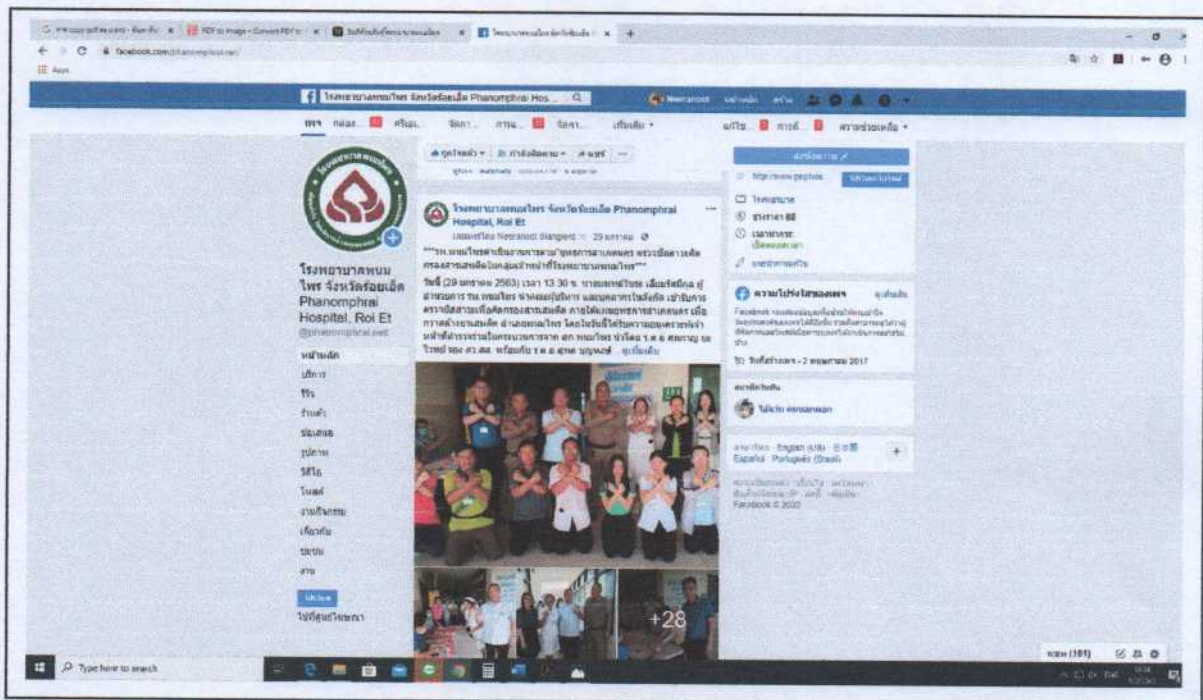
facebook.com

Apps

โรงพยาบาลพนมไพร จังหวัดร้อยเอ็ด Phanomphrai Hos...

Neeranoot

โรงพยาบาลพนมไพร จังหวัดร้อยเอ็ด Phanomphrai Hospital, Roi Et

@phanomphrai.net

หน้าหลัก

บริการ

รีวิว

ร้านค้า

ข้อเสนอ

รูปภาพ

วิดีโอ

โพสต์

งานกิจกรรม

เกี่ยวกับ

ชุมชน

งาน

ไปที่ศูนย์โฆษณา

โรงพยาบาลพนมไพร จังหวัดร้อยเอ็ด Phanomphrai Hospital, Roi Et

29 มกราคม

"""รพ.พนมไพรดำเนินงานตามนโยบาย"ยุทธการสาเสพตอร..."""

วันนี้ (29 มกราคม 2563) เวลา 13.30 น. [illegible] ...อ่านเพิ่มเติม

+28

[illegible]

โรงพยาบาล

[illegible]

ความโปร่งใสของเพจ

วันที่สร้างเพจ - 2 พฤษภาคม 2017

English (UK) · Español · Português (Brasil)

Facebook © 2020

แชท (101)

Type here to search